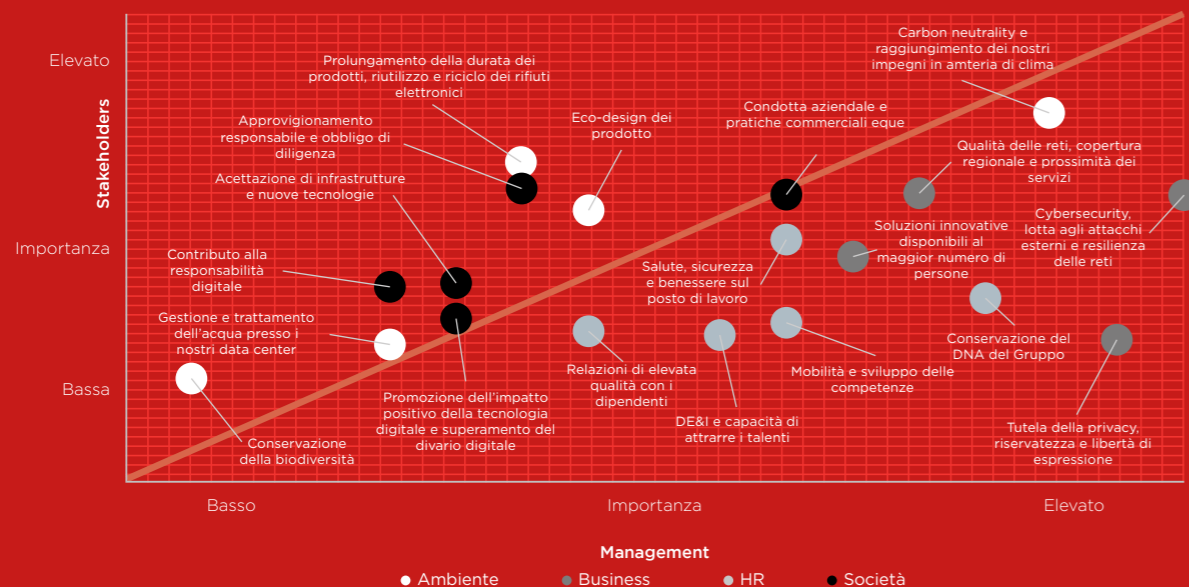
Elevato

Importanza

Bassa

Stakeholders

Prolungamento della durata dei prodotti, riutilizzo e riciclo dei rifiuti elettronici

Approvigionamento responsabile e obbligo di diligenza

Acettazione di infrastrutture e nuove tecnologie

Contributo alla responsabilità digitale

Gestione e trattamento dell'acqua presso i nostri data center

Conservazione della biodiversità

Promozione dell'impatto positivo della tecnologia digitale e superamento del divario digitale

Eco-design dei prodotto

Relazioni di elevata qualità con i dipendenti

Condotta aziendale e pratiche commerciali eque

Salute, sicurezza e benessere sul posto di lavoro

DE&I e capacità di attrarre i talenti

Mobilità e sviluppo delle competenze

Carbon neutrality e raggiungimento dei nostri impegni in amteria di clima

Qualità delle reti, copertura regionale e prossimità dei servizi

Soluzioni innovative disponibili al maggior numero di persone

Cybersecurity, lotta agli attacchi esterni e resilienza delle reti

Conservazione del DNA del Gruppo

Tutela della privacy, riservatezza e libertà di espressione

Basso

Importanza

Elevato

Management

Ambiente Business HR Società